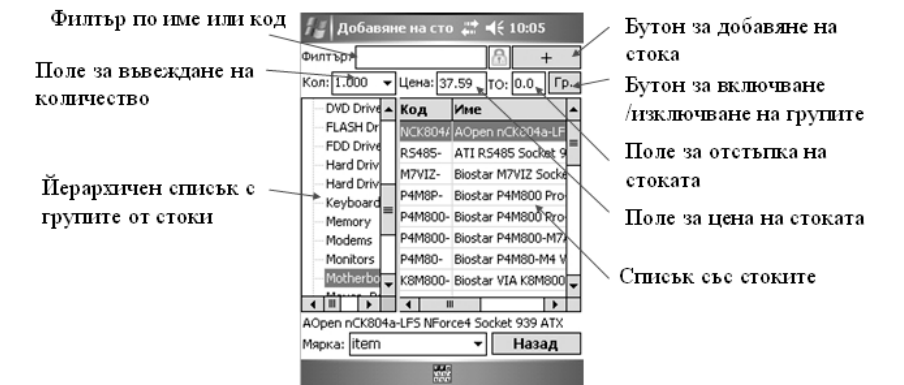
Филтър по име или код

Поле за въвеждане на количество

Йерархичен списък с групите от стоки

Добавяне на сто 10:05

Филтър

+

Кол: 1.000 Цена: 37.59 ТО: 0.0 Гр.

DVD Drive
FLASH Dr
FDD Drive
Hard Driv
Hard Driv
Keyboard
Memory
Modems
Monitors
Motherbo

| Код | Име |
|---|---|
| NCK804/ | AOpen nCK804a-LF |
| RS485- | ATI RS485 Socket 9 |
| M7VIZ- | Biostar M7VIZ Socke |
| P4M8P- | Biostar P4M800 Pro |
| P4M800- | Biostar P4M800 Pro |
| P4M800- | Biostar P4M800-M7 |
| P4M80- | Biostar P4M800-M4 V |
| K8M800- | Biostar VIA K8M800 |

AOpen nCK804a-LFS NForce4 Socket 939 ATX

Марка: item

Назад

Бутон за добавяне на стока

Бутон за включване /изключване на групите

Поле за отстъпка на стоката

Поле за цена на стоката

Списък със стоките